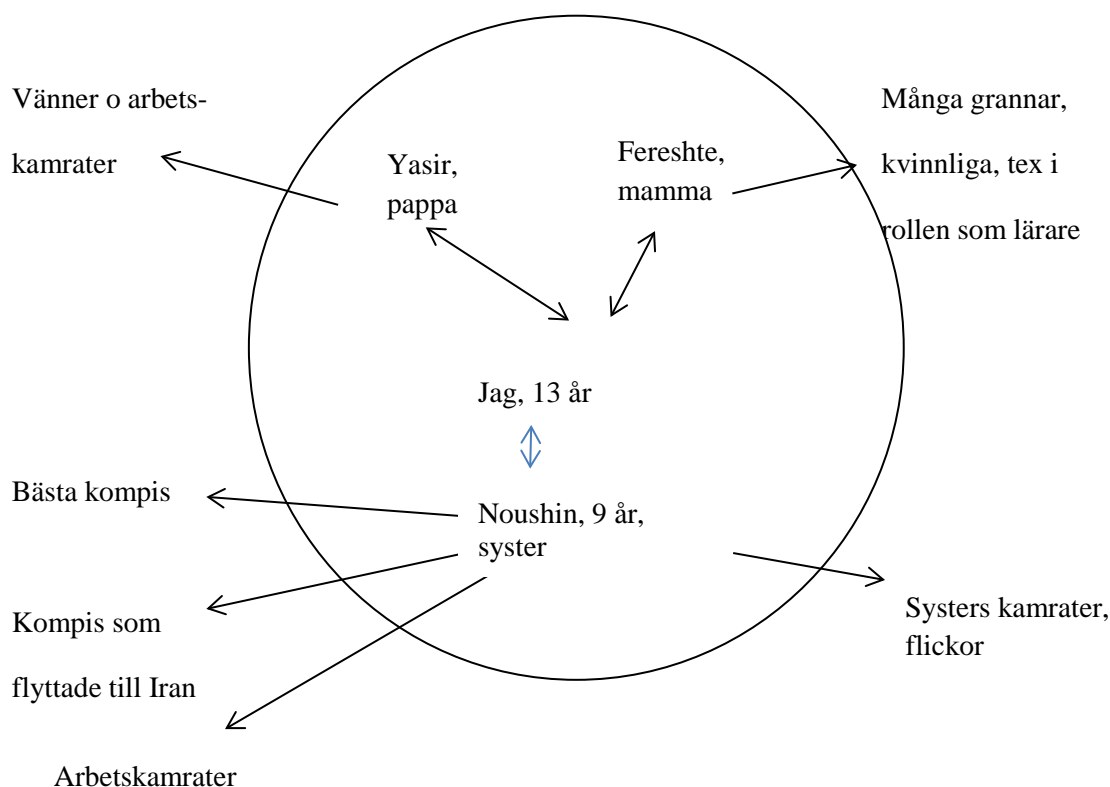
Vänner o arbetskamrater

Yasir, pappa

Fereshte, mamma

Många grannar, kvinnliga, tex i rollen som lärare

Jag, 13 år

Bästa kompis

Noushin, 9 år, syster

Kompis som flyttade till Iran

Systers kamrater, flickor

Arbetskamrater